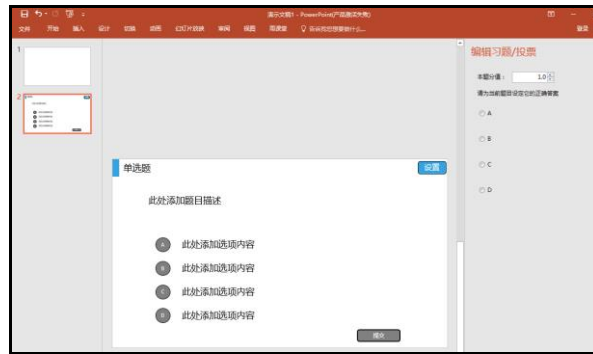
演示文稿1 - PowerPoint(产品激活失败)

文件 开始 插入 设计 切换 动画 幻灯片放映 审阅 视图 雨课堂 告诉我您想要做什么...

登录

1

2

单选题

设置

此处添加题目描述

A 此处添加选项内容

B 此处添加选项内容

C 此处添加选项内容

D 此处添加选项内容

提交

编辑习题/投票

本题分值: 1.0

请为当前题目设定它的正确答案

A

B

C

D